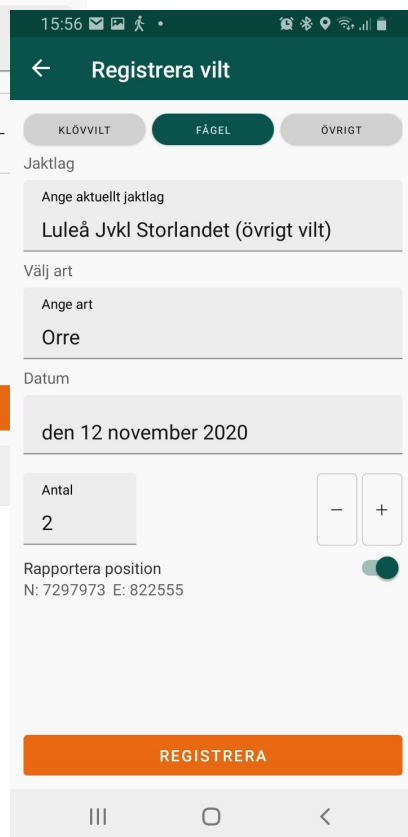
15:56

Registrera vilt

KLÖVVILT

FÅGEL

ÖVRIGT

Jaktlag

Ange aktuellt jaktlag

Luleå Jvkl Storlandet (övrigt vilt)

Välj art

Ange art

Orre

Datum

den 12 november 2020

Antal

2

−

+

Rapportera position

N: 7297973 E: 822555

REGISTRERA